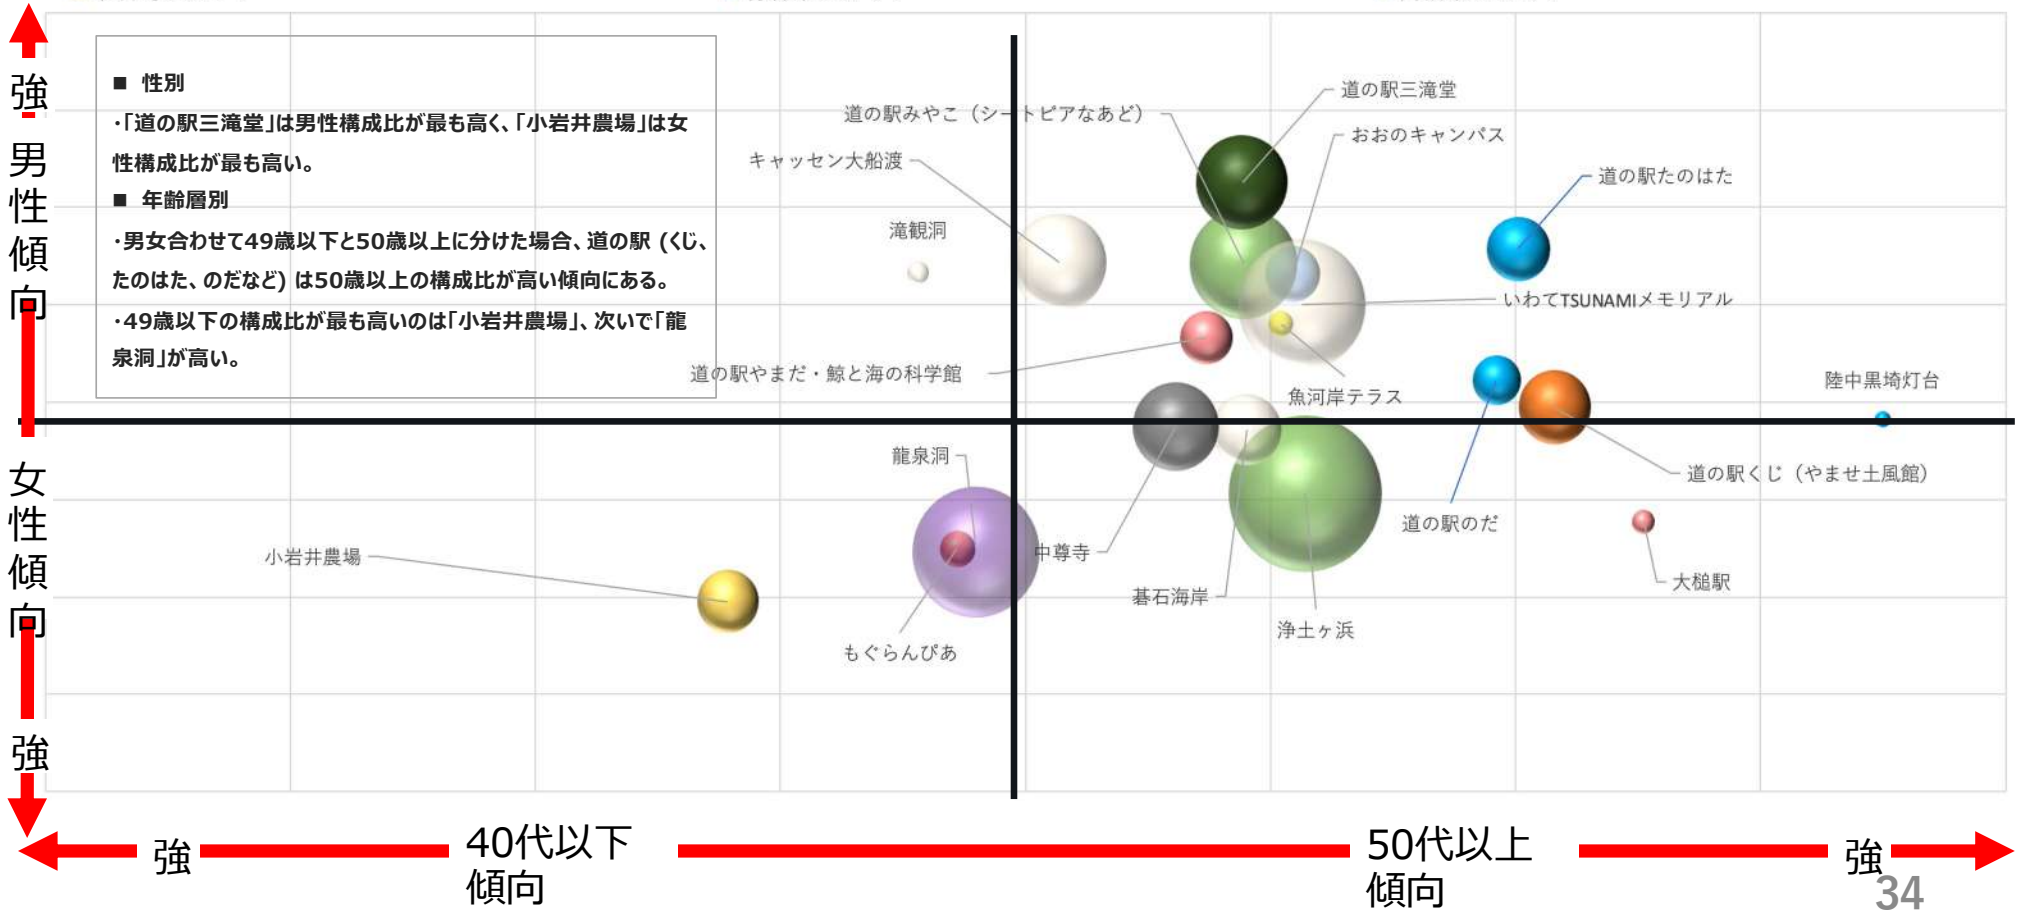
強

男性傾向

女性傾向

強

■ 性別
・「道の駅三滝堂」は男性構成比が最も高く、「小岩井農場」は女性構成比が最も高い。
■ 年齢層別
・男女合わせて49歳以下と50歳以上に分けた場合、道の駅（くじ、たのはた、のだなど）は50歳以上の構成比が高い傾向にある。
・49歳以下の構成比が最も高いのは「小岩井農場」、次いで「龍泉洞」が高い。

道の駅みやこ（シートピアなあど）
道の駅三滝堂
おおのキャンパス
キャッセン大船渡
道の駅たのはた
滝観洞
いわてTSUNAMIメモリアル
道の駅やまだ・鯨と海の科学館
魚河岸テラス
陸中黒埼灯台
龍泉洞
道の駅くじ（やませ土風館）
中尊寺
道の駅のだ
小岩井農場
碁石海岸
大槌駅
浄土ヶ浜
もぐらんぴあ

強
40代以下傾向
50代以上傾向
強
34